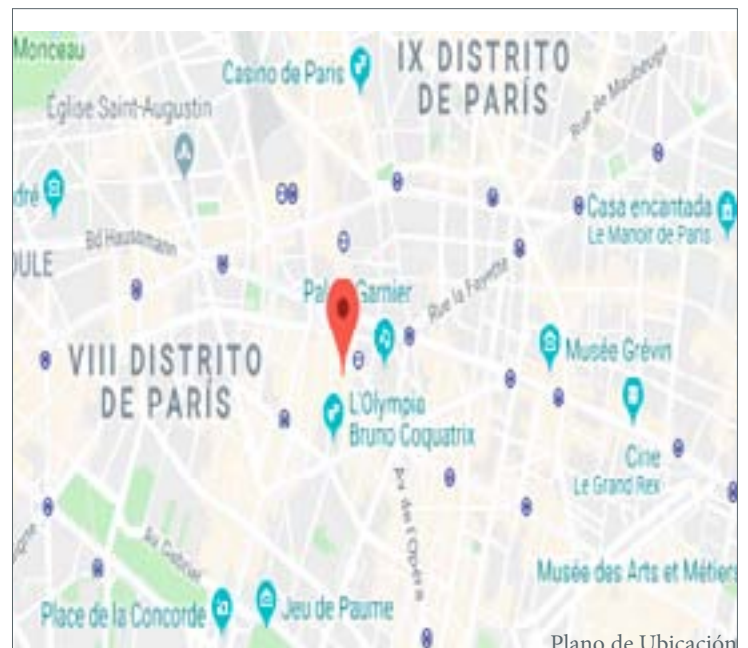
Monceau

Casino de Paris

IX DISTRITO DE PARÍS

Rue de Maubeuge

Église Saint-Augustin

dré

Casa encantada
Le Manoir de Paris

Bd Haussmann

ULE

Palais Garnier

Rue la Fayette

VIII DISTRITO DE PARÍS

Musée Grévin

L'Olympia
Bruno Coquatrix

Av. de l'Opéra

Cine
Le Grand Rex

Av. Gabriel

Musée des Arts et Métiers

Place de la Concorde

Jeu de Paume

Plano de Ubicación